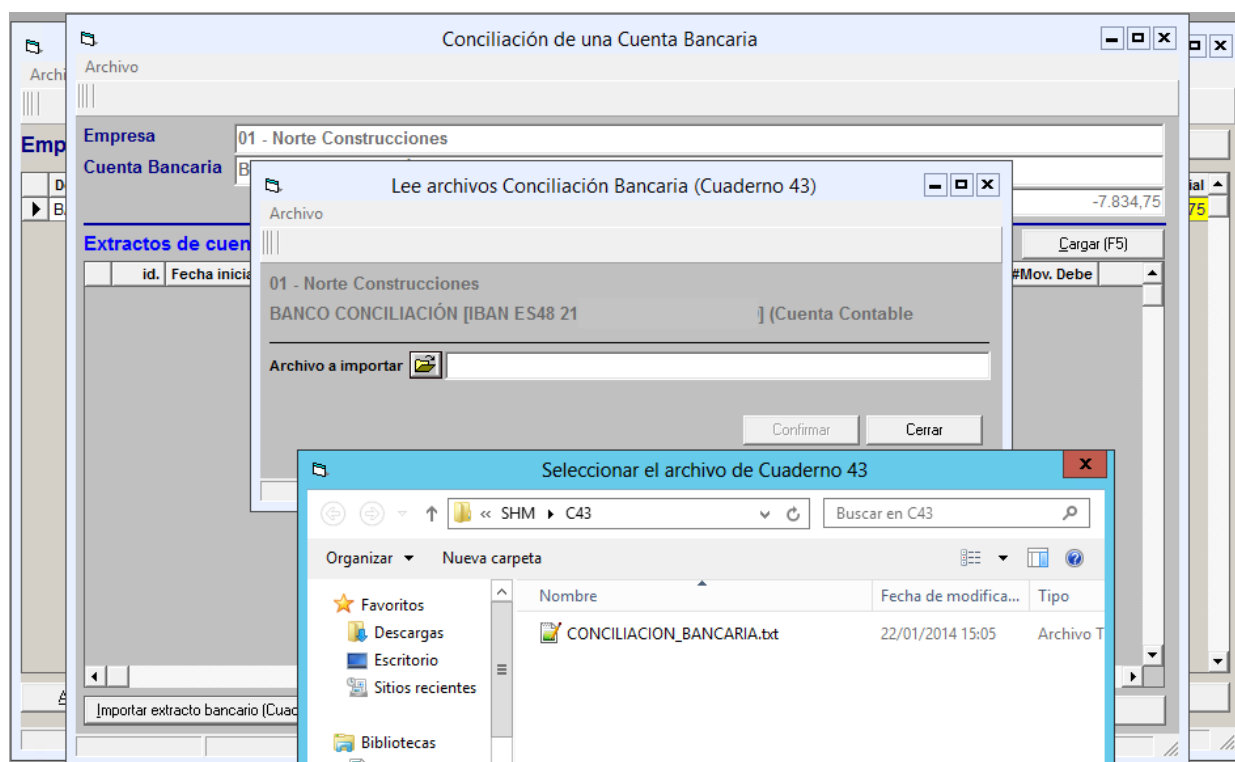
Archi

Emp

D

B

ial

75

Conciliación de una Cuenta Bancaria

Archivo

Empresa 01 - Norte Construcciones

Cuenta Bancaria B

-7.834,75

Extractos de cuen

Cargar (F5)

id. Fecha inicia

#Mov. Debe

Importar extracto bancario (Cuac

Lee archivos Conciliación Bancaria (Cuaderno 43)

Archivo

01 - Norte Construcciones

BANCO CONCILIACIÓN [IBAN ES48 21 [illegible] ] (Cuenta Contable

Archivo a importar

Confirmar

Cerrar

Seleccionar el archivo de Cuaderno 43

« SHM ▸ C43

Buscar en C43

Organizar ▾ Nueva carpeta

Favoritos

Descargas

Escritorio

Sitios recientes

Bibliotecas

| Nombre | Fecha de modifica... | Tipo |
|---|---|---|
| CONCILIACION_BANCARIA.txt | 22/01/2014 15:05 | Archivo T |